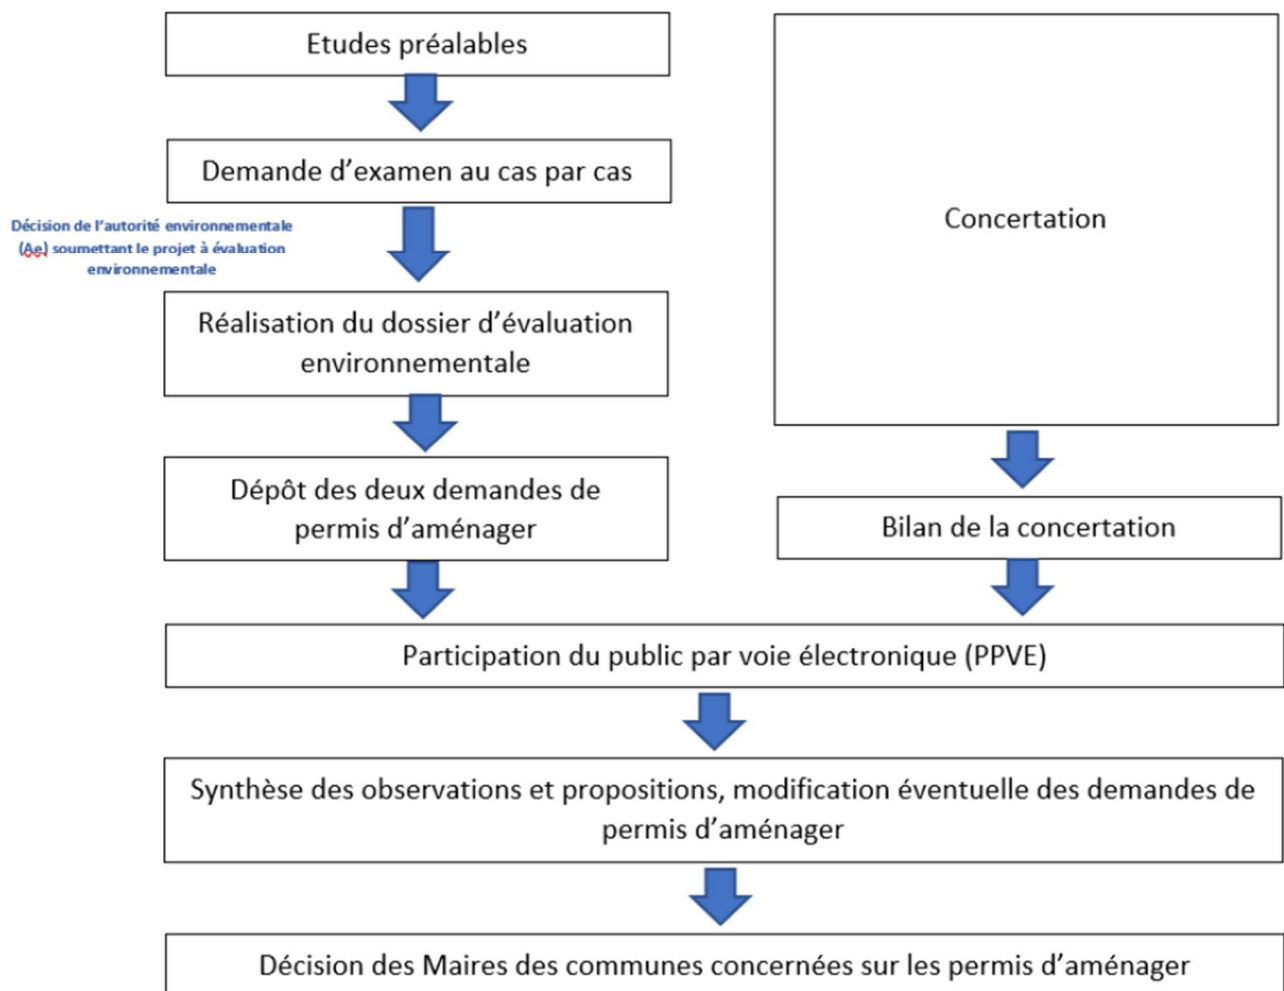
Etudes préalables

Demande d'examen au cas par cas

Décision de l'autorité environnementale (Ae) soumettant le projet à évaluation environnementale

Réalisation du dossier d'évaluation environnementale

Dépôt des deux demandes de permis d'aménager

Concertation

Bilan de la concertation

Participation du public par voie électronique (PPVE)

Synthèse des observations et propositions, modification éventuelle des demandes de permis d'aménager

Décision des Maires des communes concernées sur les permis d'aménager